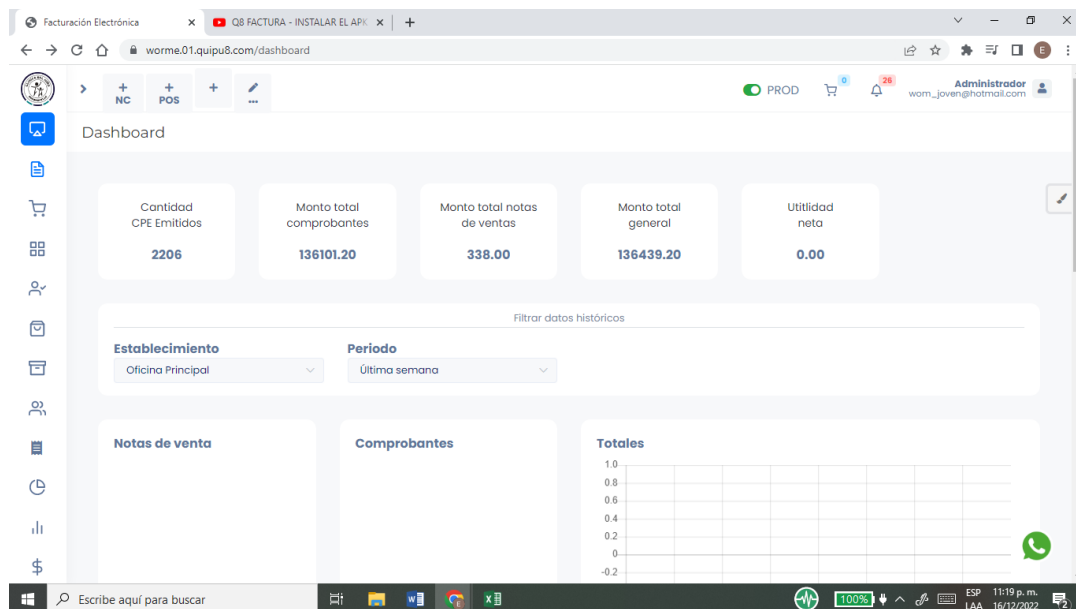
Facturación Electrónica
Q8 FACTURA - INSTALAR EL APK
worme.01.quipu8.com/dashboard

NC
POS
...
PROD
0
26
Administrador
worn_joven@hotmail.com

Dashboard

Cantidad CPE Emitidos
2206

Monto total comprobantes
136101.20

Monto total notas de ventas
338.00

Monto total general
136439.20

Utitlidad neta
0.00

Filtrar datos históricos

Establecimiento
Oficina Principal

Periodo
Última semana

Notas de venta

Comprobantes

Totales
1.0
0.8
0.6
0.4
0.2
0
-0.2

Escribe aquí para buscar
100%
ESP LAA
11:19 p. m.
16/12/2022
2